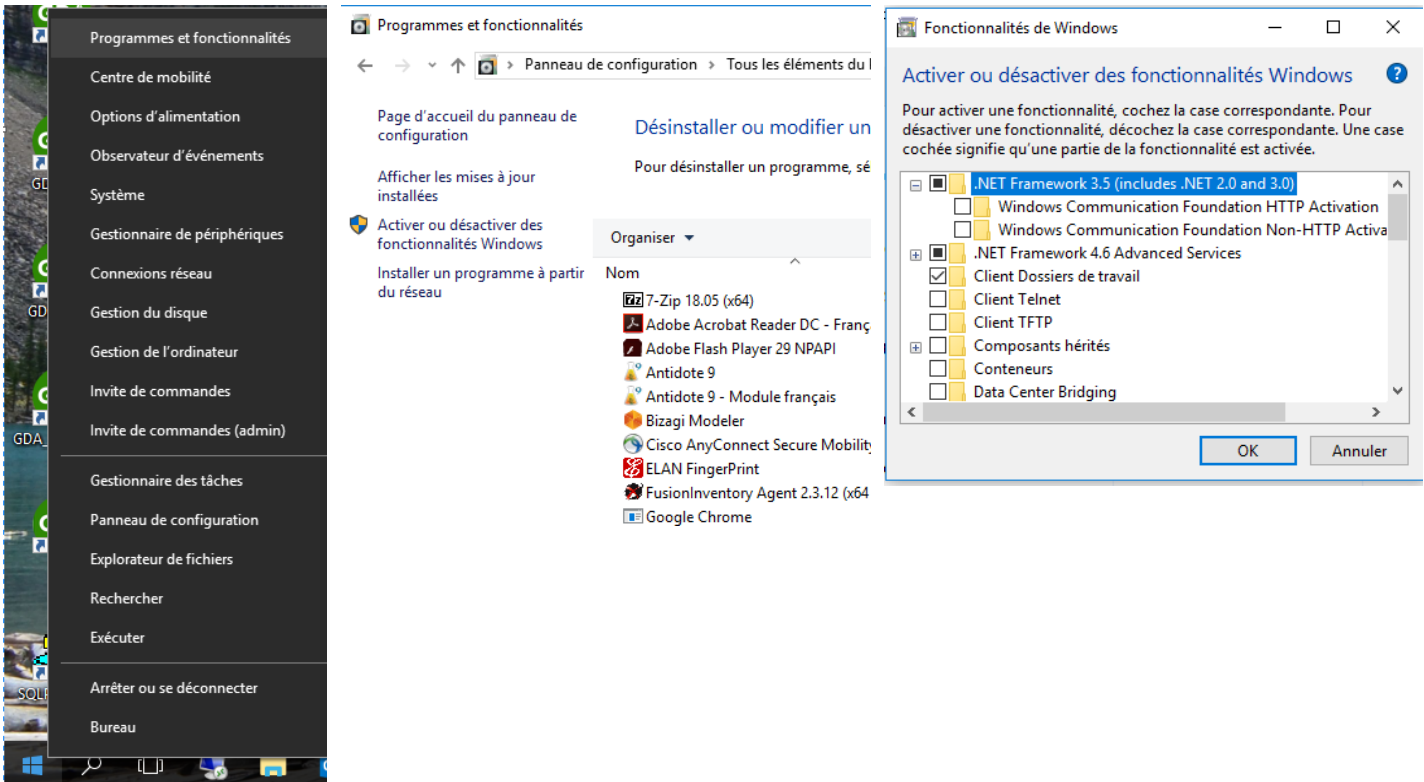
GD
GD
GDA_
SOLF

Programmes et fonctionnalités
Centre de mobilité
Options d'alimentation
Observateur d'événements
Système
Gestionnaire de périphériques
Connexions réseau
Gestion du disque
Gestion de l'ordinateur
Invite de commandes
Invite de commandes (admin)
Gestionnaire des tâches
Panneau de configuration
Explorateur de fichiers
Rechercher
Exécuter
Arrêter ou se déconnecter
Bureau

Programmes et fonctionnalités
Panneau de configuration › Tous les éléments du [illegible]
Page d'accueil du panneau de configuration
Afficher les mises à jour installées
Activer ou désactiver des fonctionnalités Windows
Installer un programme à partir du réseau
Désinstaller ou modifier un
Pour désinstaller un programme, sé
Organiser ▾
Nom
7-Zip 18.05 (x64)
Adobe Acrobat Reader DC - Franç
Adobe Flash Player 29 NPAPI
Antidote 9
Antidote 9 - Module français
Bizagi Modeler
Cisco AnyConnect Secure Mobility
ELAN FingerPrint
FusionInventory Agent 2.3.12 (x64
Google Chrome

Fonctionnalités de Windows
Activer ou désactiver des fonctionnalités Windows
Pour activer une fonctionnalité, cochez la case correspondante. Pour désactiver une fonctionnalité, décochez la case correspondante. Une case cochée signifie qu'une partie de la fonctionnalité est activée.
.NET Framework 3.5 (includes .NET 2.0 and 3.0)
Windows Communication Foundation HTTP Activation
Windows Communication Foundation Non-HTTP Activa
.NET Framework 4.6 Advanced Services
Client Dossiers de travail
Client Telnet
Client TFTP
Composants hérités
Conteneurs
Data Center Bridging
OK
Annuler